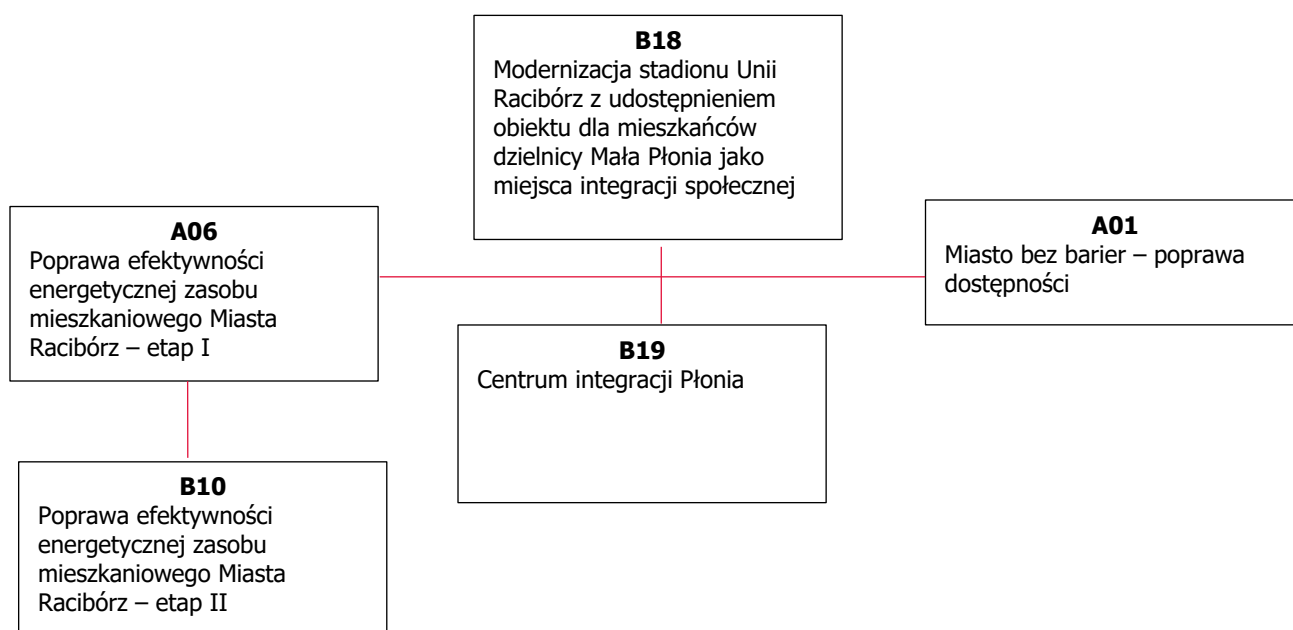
**B18**
Modernizacja stadionu Unii Racibórz z udostępnieniem obiektu dla mieszkańców dzielnicy Mała Płonia jako miejsca integracji społecznej

**A06**
Poprawa efektywności energetycznej zasobu mieszkaniowego Miasta Racibórz – etap I

**A01**
Miasto bez barier – poprawa dostępności

**B19**
Centrum integracji Płonia

**B10**
Poprawa efektywności energetycznej zasobu mieszkaniowego Miasta Racibórz – etap II